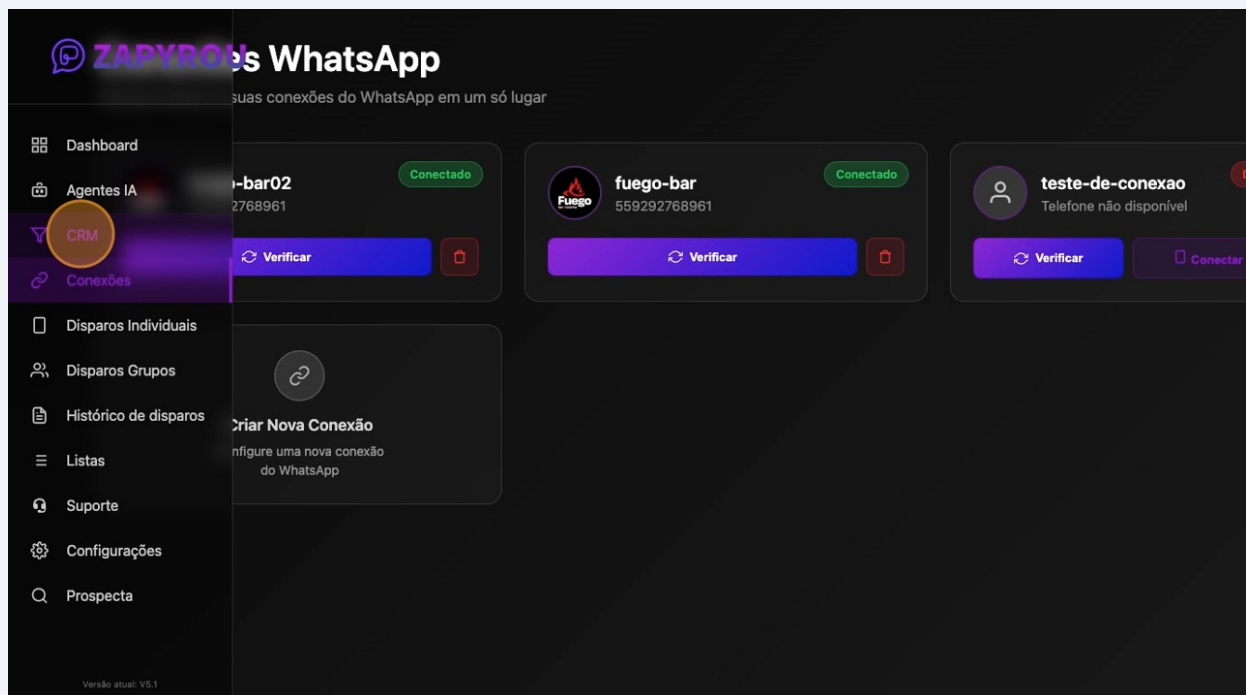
ZAPYRON

es WhatsApp

suas conexões do WhatsApp em um só lugar

Dashboard
Agentes IA
CRM
Conexões
Disparos Individuais
Disparos Grupos
Histórico de disparos
Listas
Suporte
Configurações
Prospecta

Versão atual: V5.1

-bar02
2768961
Conectado
Verificar

fuego-bar
559292768961
Conectado
Verificar

teste-de-conexao
Telefone não disponível
Verificar
Conectar

Criar Nova Conexão
nfigure uma nova conexão do WhatsApp